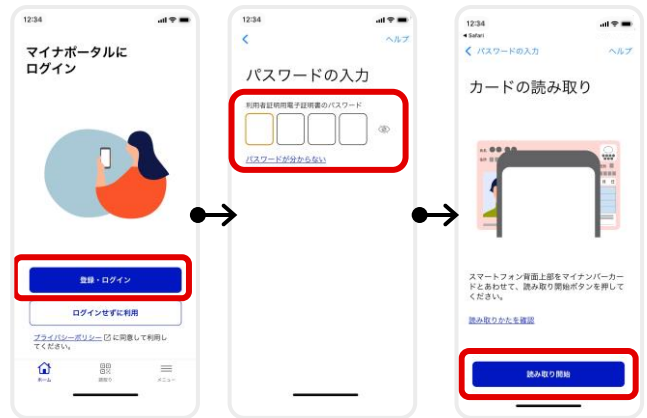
12:34

マイナポータルに ログイン

登録・ログイン

ログインせずに利用

プライバシーポリシー に同意して利用してください。

ホーム

読取り

メニュー

12:34

ヘルプ

パスワードの入力

利用者証明用電子証明書のパスワード

パスワードが分からない

12:34

◂ Safari

パスワードの入力

ヘルプ

カードの読み取り

スマートフォン背面上部をマイナンバーカードとあわせて、読み取り開始ボタンを押してください。

読み取りかたを確認

読み取り開始